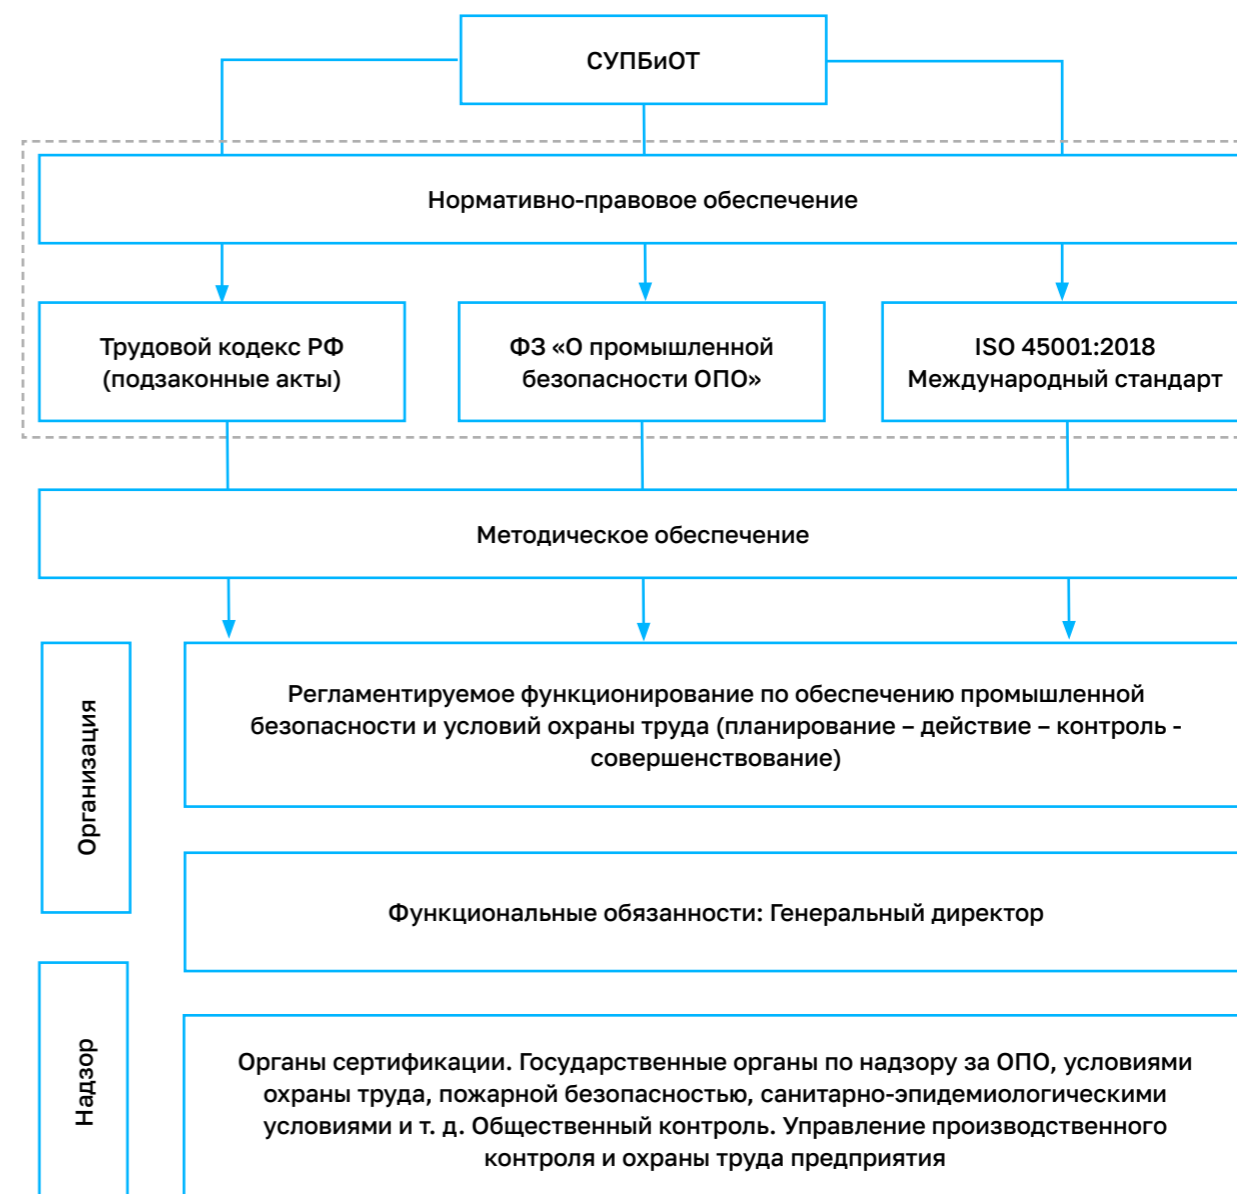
СУПБиОТ

Нормативно-правовое обеспечение

Трудовой кодекс РФ (подзаконные акты)

ФЗ «О промышленной безопасности ОПО»

ISO 45001:2018 Международный стандарт

Методическое обеспечение

Организация

Регламентируемое функционирование по обеспечению промышленной безопасности и условий охраны труда (планирование – действие – контроль - совершенствование)

Функциональные обязанности: Генеральный директор

Надзор

Органы сертификации. Государственные органы по надзору за ОПО, условиями охраны труда, пожарной безопасностью, санитарно-эпидемиологическими условиями и т. д. Общественный контроль. Управление производственного контроля и охраны труда предприятия